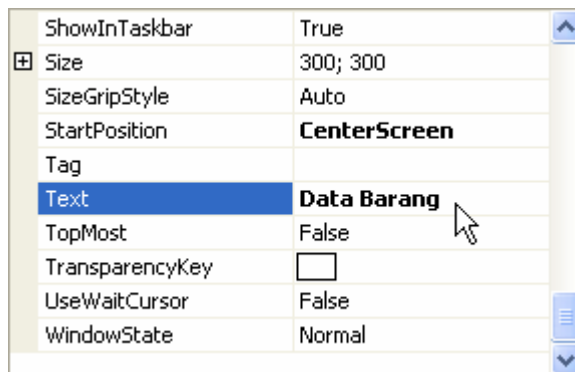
| | |
|---|---|
| ShowInTaskbar | True |
| ⊞ Size | 300; 300 |
| SizeGripStyle | Auto |
| StartPosition | **CenterScreen** |
| Tag | |
| Text | **Data Barang** |
| TopMost | False |
| TransparencyKey | |
| UseWaitCursor | False |
| WindowState | Normal |